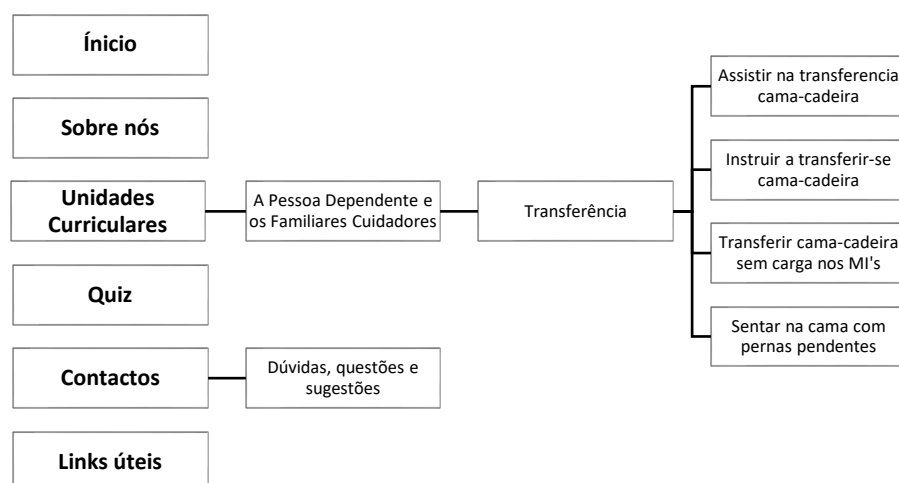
Ínicio

Sobre nós

Unidades Curriculares

A Pessoa Dependente e os Familiares Cuidadores

Transferência

Assistir na transferencia cama-cadeira

Instruir a transferir-se cama-cadeira

Transferir cama-cadeira sem carga nos MI's

Sentar na cama com pernas pendentes

Quiz

Contactos

Dúvidas, questões e sugestões

Links úteis